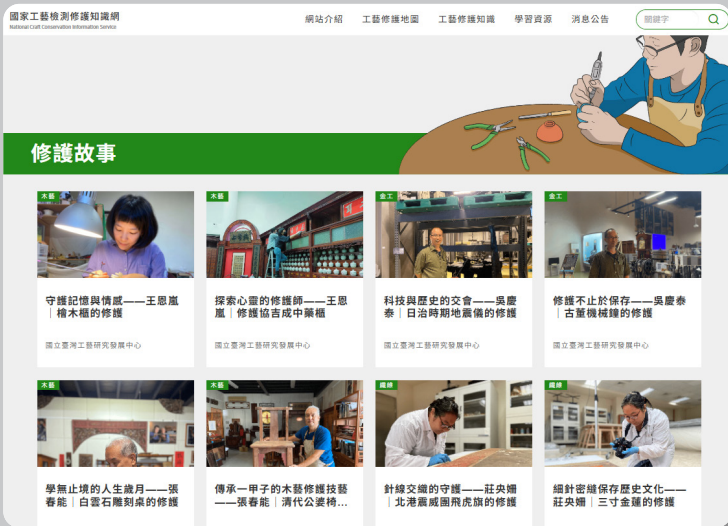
國家工藝檢測修護知識網
National Craft Conservation Information Service

網站介紹 工藝修護地圖 工藝修護知識 學習資源 消息公告

關鍵字

修護故事

木藝
守護記憶與情感——王恩嵐｜檜木櫃的修護
國立臺灣工藝研究發展中心

木藝
探索心靈的修護師——王恩嵐｜修護協吉成中藥櫃
國立臺灣工藝研究發展中心

金工
科技與歷史的交會——吳慶泰｜日治時期地震儀的修護
國立臺灣工藝研究發展中心

金工
修護不止於保存——吳慶泰｜古董機械鐘的修護
國立臺灣工藝研究發展中心

木藝
學無止境的人生歲月——張春能｜白雲石雕刻桌的修護

木藝
傳承一甲子的木藝修護技藝——張春能｜清代公婆椅...

織綉
針線交織的守護——莊央媚｜北港震威團飛虎旗的修護

織綉
細針密縫保存歷史文化——莊央媚｜三寸金蓮的修護